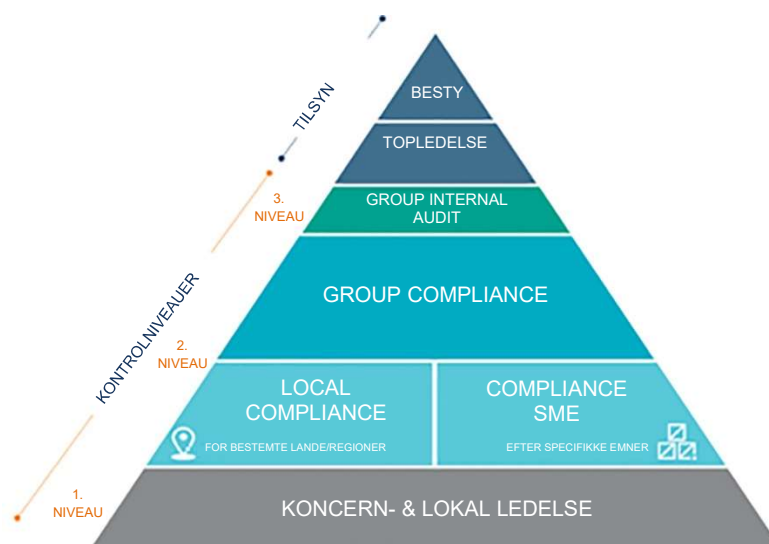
TILSYN

KONTROLNIVEAUER

3. NIVEAU

2. NIVEAU

1. NIVEAU

BESTY

TOPLEDELSE

GROUP INTERNAL AUDIT

GROUP COMPLIANCE

LOCAL COMPLIANCE

FOR BESTEMTE LANDE/REGIONER

COMPLIANCE SME

EFTER SPECIFIKKE EMNER

KONCERN- & LOKAL LEDELSE